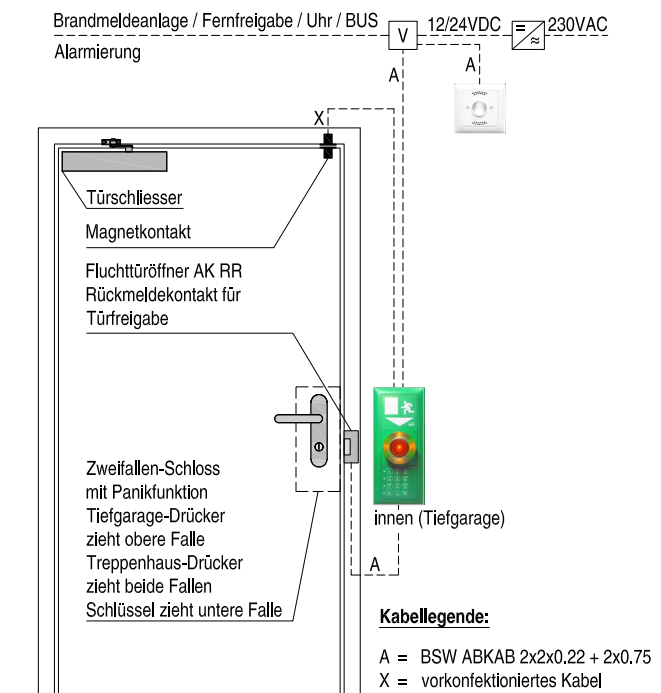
Brandmeldeanlage / Fernfreigabe / Uhr / BUS
Alarmierung

V

12/24VDC

230VAC

A

A

X

Türschliesser

Magnetkontakt

Fluchttüröffner AK RR
Rückmeldekontakt für
Türfreigabe

Zweifallen-Schloss
mit Panikfunktion
Tiefgarage-Drücker
zieht obere Falle
Treppenhaus-Drücker
zieht beide Fallen
Schlüssel zieht untere Falle

innen (Tiefgarage)

A

Kabellegende:

A = BSW ABKAB 2x2x0.22 + 2x0.75
X = vorkonfektioniertes Kabel